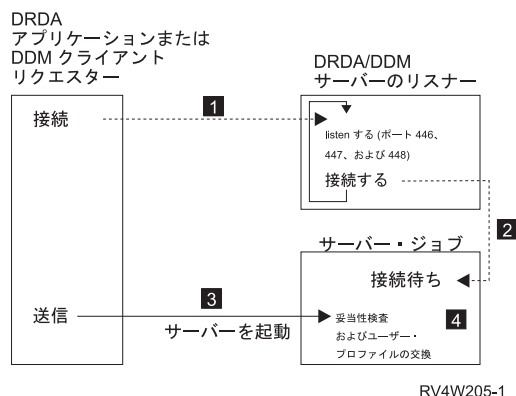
DRDA
アプリケーションまたは
DDM クライアント
リクエスター

DRDA/DDM
サーバーのリスナー

接続

1

listen する (ポート 446、447、および 448)

接続する

2

サーバー・ジョブ

接続待ち

送信

3

サーバーを起動

妥当性検査
およびユーザー・
プロファイルの交換

4

RV4W205-1